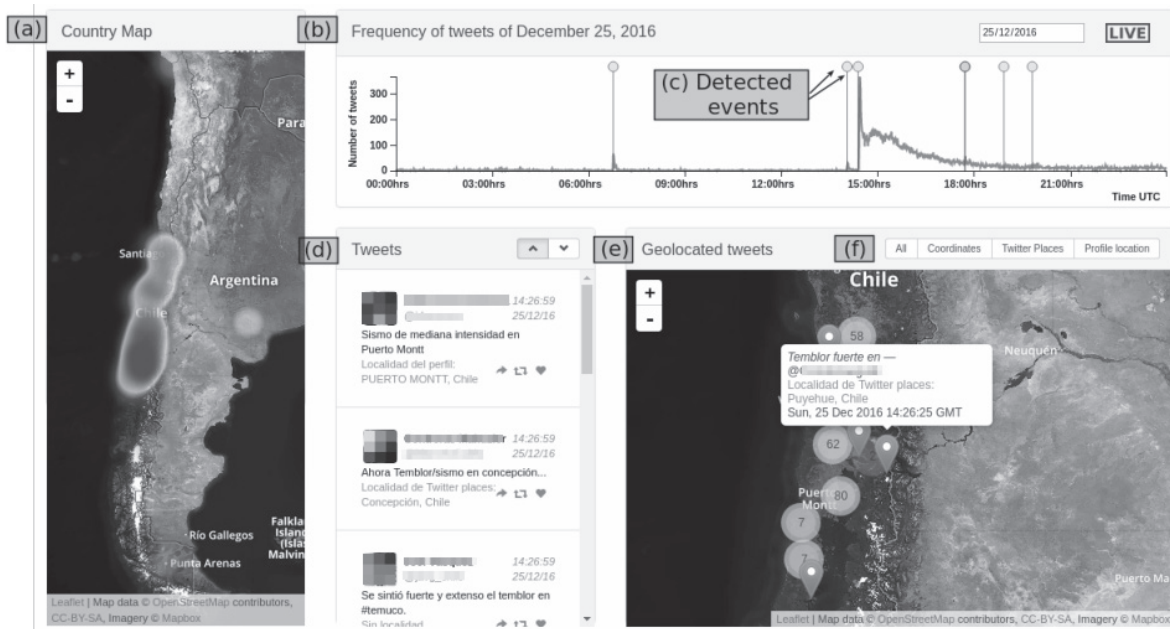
(a) Country Map

+
-

Para
Santiago
Argentina
Chile
Río Gallegos
Punta Arenas
Falkland Islands (Islas Malvinas)

Leaflet | Map data © OpenStreetMap contributors, CC-BY-SA, Imagery © Mapbox

(b) Frequency of tweets of December 25, 2016

25/12/2016 LIVE

(c) Detected events

Number of tweets
300
200
100
0
00:00hrs 03:00hrs 06:00hrs 09:00hrs 12:00hrs 15:00hrs 18:00hrs 21:00hrs
Time UTC

(d) Tweets

14:26:59
25/12/16
Sismo de mediana intensidad en Puerto Montt
Localidad del perfil:
PUERTO MONTT, Chile

14:26:59
25/12/16
Ahora Temblor/sismo en concepción...
Localidad de Twitter places:
Concepción, Chile

14:26:59
25/12/16
Se sintió fuerte y extenso el temblor en #temuco.
Sin localidad

(e) Geolocated tweets

(f) All Coordinates Twitter Places Profile location

+
-
Chile
58
Neuquén
Temblor fuerte en —
@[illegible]
Localidad de Twitter places:
Puyehue, Chile
Sun, 25 Dec 2016 14:26:25 GMT
62
80
Puerto Montt
7
7
Puerto Ma

Leaflet | Map data © OpenStreetMap contributors, CC-BY-SA, Imagery © Mapbox